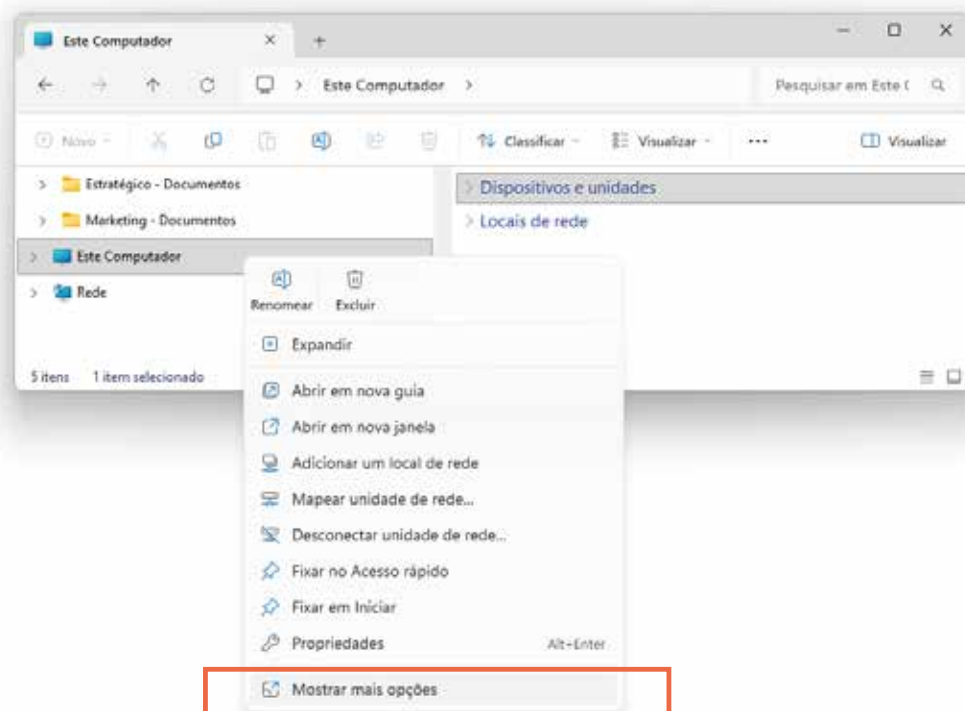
Este Computador × +

— ☐ ×

← → ↑ ⟳ > Este Computador > Pesquisar em Este C

Novo Classificar Visualizar ··· Visualizar

> Estratégico - Documentos
> Marketing - Documentos
> Este Computador
> Rede

5 itens 1 item selecionado

> Dispositivos e unidades
> Locais de rede

Renomear Excluir

Expandir

Abrir em nova guia

Abrir em nova janela

Adicionar um local de rede

Mapear unidade de rede...

Desconectar unidade de rede...

Fixar no Acesso rápido

Fixar em Iniciar

Propriedades Alt+Enter

Mostrar mais opções